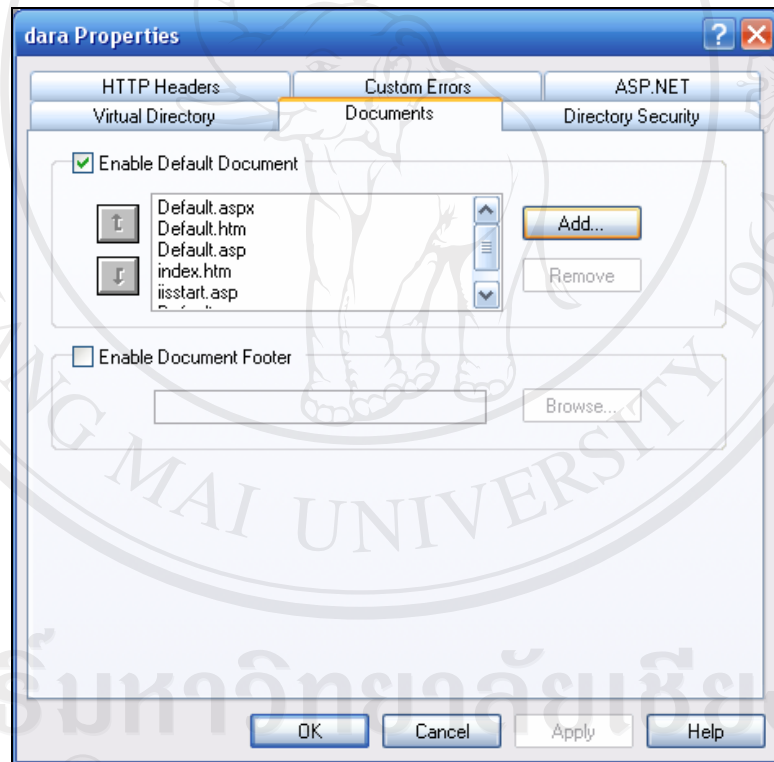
dara Properties

HTTP Headers
Custom Errors
ASP.NET
Virtual Directory
Documents
Directory Security

Enable Default Document

Default.aspx
Default.htm
Default.asp
index.htm
iisstart.asp

Add...
Remove

Enable Document Footer

Browse...

MAI UNIVERSITY

OK
Cancel
Apply
Help